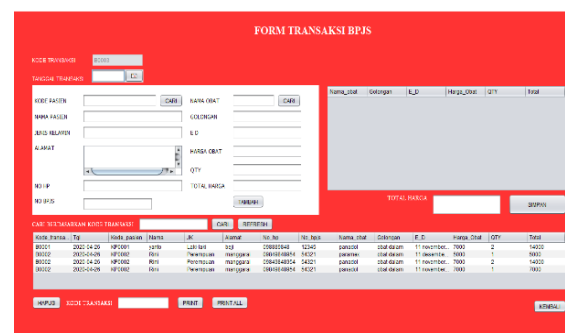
FORM TRANSAKSI BPJS

KODE TRANSAKSI B0003

TANGGAL TRANSAKSI CD

KODE PASIEN CARI

NAMA PASIEN

JENIS KELAMIN

ALAMAT

NO HP

NO BPJS

NAMA OBAT CARI

GOLONGAN

E D

HARGA OBAT

QTY

TOTAL HARGA

TAMBAH

| Nama_obat | Golongan | E_D | Harga_Obat | QTY | Total |
|---|---|---|---|---|---|

TOTAL HARGA

SIMPAN

CARI BERDASARKAN KODE TRANSAKSI CARI REFRESH

| Kode_transa... | Tgl | Kode_pasien | Nama | JK | Alamat | No_hp | No_bpjs | Nama_obat | Golongan | E_D | Harga_Obat | QTY | Total |
|---|---|---|---|---|---|---|---|---|---|---|---|---|---|
| B0001 | 2023-04-26 | KP0001 | yanto | Laki-laki | boji | 098865848 | 12345 | panadol | obat dalam | 11 november... | 7000 | 2 | 14000 |
| B0002 | 2023-04-26 | KP0002 | Rini | Perempuan | manggara | 08849648954 | 54321 | paramex | obat dalam | 11 desembe... | 5000 | 1 | 5000 |
| B0002 | 2023-04-26 | KP0002 | Rini | Perempuan | manggara | 08849648954 | 54321 | panadol | obat dalam | 11 november... | 7000 | 2 | 14000 |
| B0002 | 2023-04-26 | KP0002 | Rini | Perempuan | manggara | 08849648954 | 54321 | panadol | obat dalam | 11 november... | 7000 | 1 | 7000 |

HAPUS KODE TRANSAKSI PRINT PRINT ALL

KEMBALI